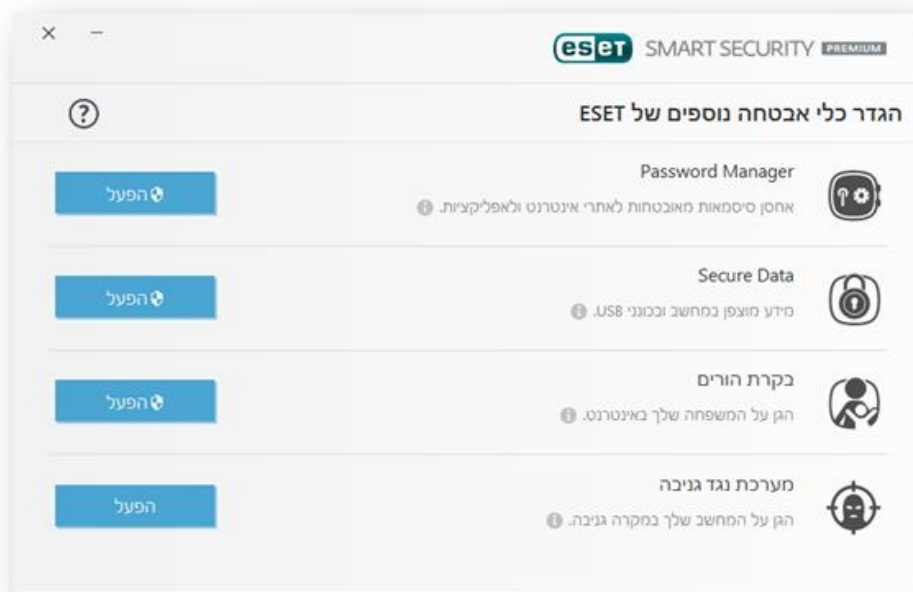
× –

ESET SMART SECURITY PREMIUM

הגדר כלי אבטחה נוספים של ESET

?

Password Manager

אחסן סיסמאות מאובטחות לאתרי אינטרנט ולאפליקציות.

הפעל

Secure Data

מידע מוצפן במחשב ובכונני USB.

הפעל

בקרת הורים

הגן על המשפחה שלך באינטרנט.

הפעל

מערכת נגד גניבה

הגן על המחשב שלך במקרה גניבה.

הפעל